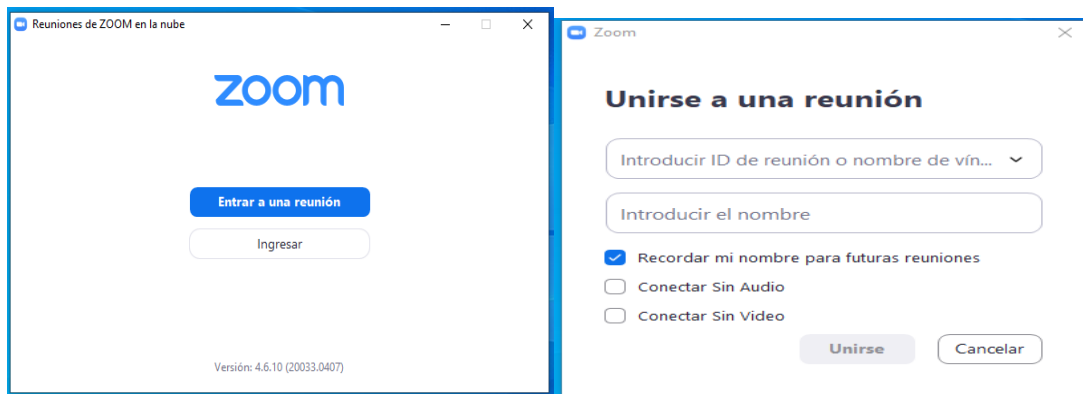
Reuniones de ZOOM en la nube

zoom

Entrar a una reunión

Ingresar

Versión: 4.6.10 (20033.0407)

Zoom

Unirse a una reunión

Introducir ID de reunión o nombre de vín...

Introducir el nombre

Recordar mi nombre para futuras reuniones

Conectar Sin Audio

Conectar Sin Video

Unirse

Cancelar